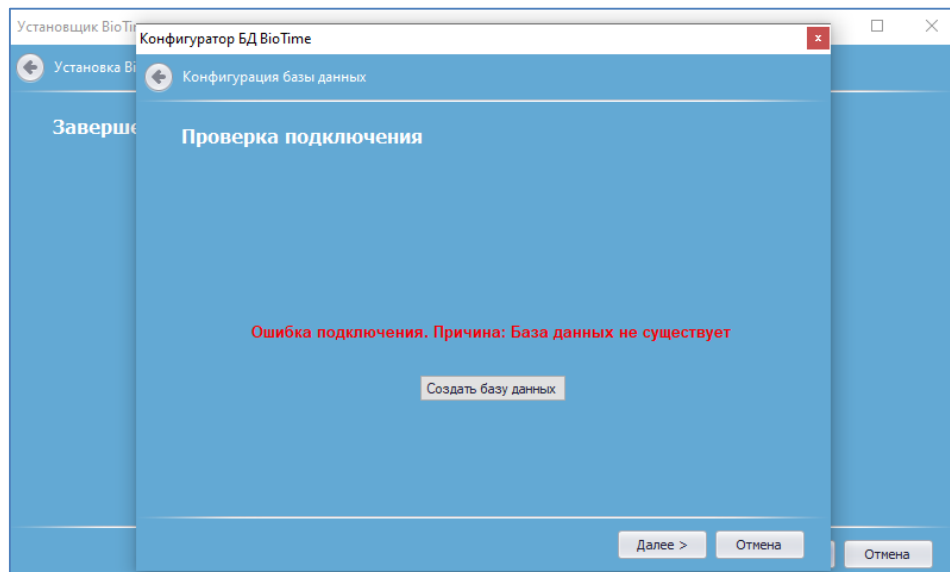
Установщик BioTi

Установка Bi

Заверше

Конфигуратор БД BioTime

Конфигурация базы данных

Проверка подключения

Ошибка подключения. Причина: База данных не существует

Создать базу данных

Далее >

Отмена

Отмена